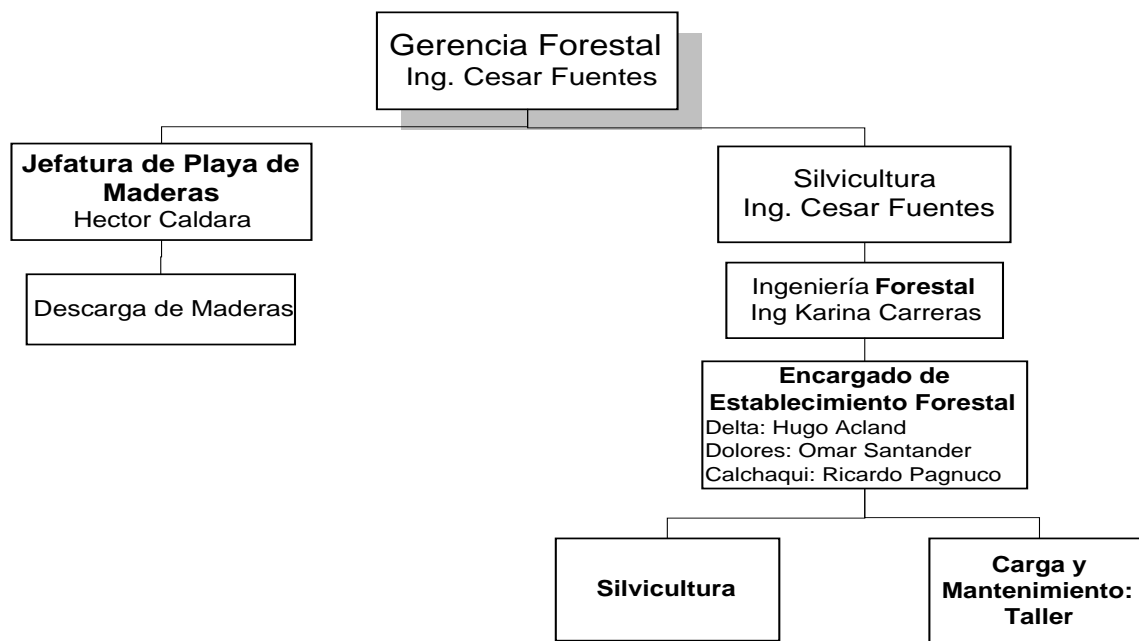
Gerencia Forestal
Ing. Cesar Fuentes

Jefatura de Playa de Maderas
Hector Caldara

Descarga de Maderas

Silvicultura
Ing. Cesar Fuentes

Ingeniería Forestal
Ing Karina Carreras

Encargado de Establecimiento Forestal
Delta: Hugo Acland
Dolores: Omar Santander
Calchaqui: Ricardo Pagnuco

Silvicultura

Carga y Mantenimiento: Taller